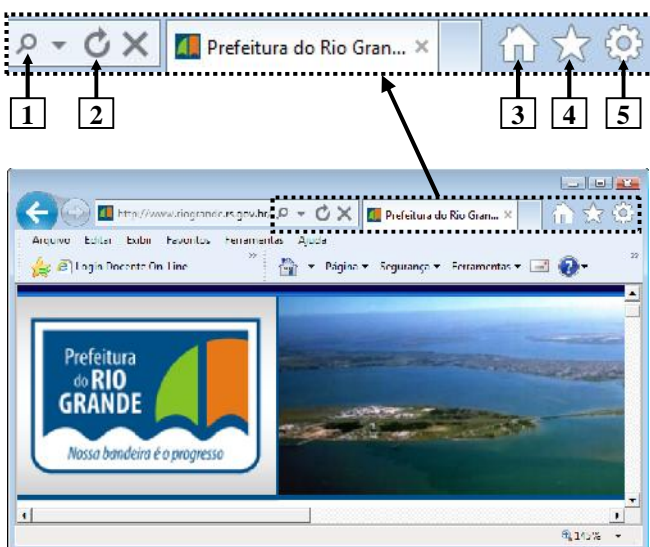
Prefeitura do Rio Gran... ×

1 2 3 4 5

http://www.riogrande.rs.gov.br

Prefeitura do Rio Gran... ×

Arquivo Editar Exibir Favoritos Ferramentas Ajuda

Login Docente On-Line

Página ▾ Segurança ▾ Ferramentas ▾

Prefeitura do RIO GRANDE

Nossa bandeira é o progresso

145%